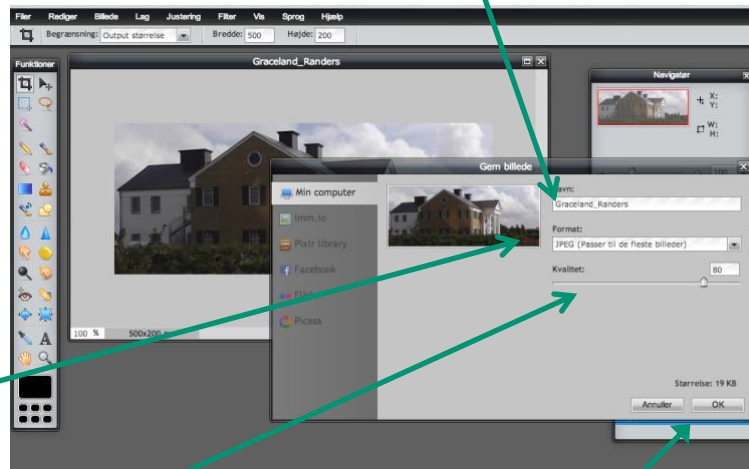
Filer Rediger Billede Lag Justering Filter Vis Sprog Hjælp

Begrænsning: Output størrelse Bredde: 500 Højde: 200

Funktioner

Graceland_Randers

Navigatør

X:
Y:
W:
H:

100 %
500x200

Gem billede

Min computer
Imm.io
Pixlr library
Facebook
Flickr
Picasa

Navn:
Graceland_Randers

Format:
JPEG (Passer til de fleste billeder)

Kvalitet:
80

Størrelse: 19 KB

Annuller
OK